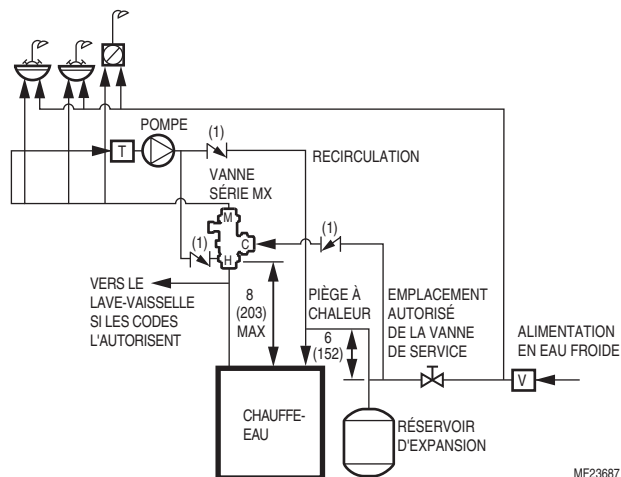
POMPE

T

(1)

RECIRCULATION

VANNE SÉRIE MX

M

C

H

(1)

(1)

VERS LE LAVE-VAISSELLE SI LES CODES L'AUTORISENT

8 (203) MAX

PIÈGE À CHALEUR

6 (152)

EMPLACEMENT AUTORISÉ DE LA VANNE DE SERVICE

ALIMENTATION EN EAU FROIDE

V

CHAUFFE-EAU

RÉSERVOIR D'EXPANSION

MF23687